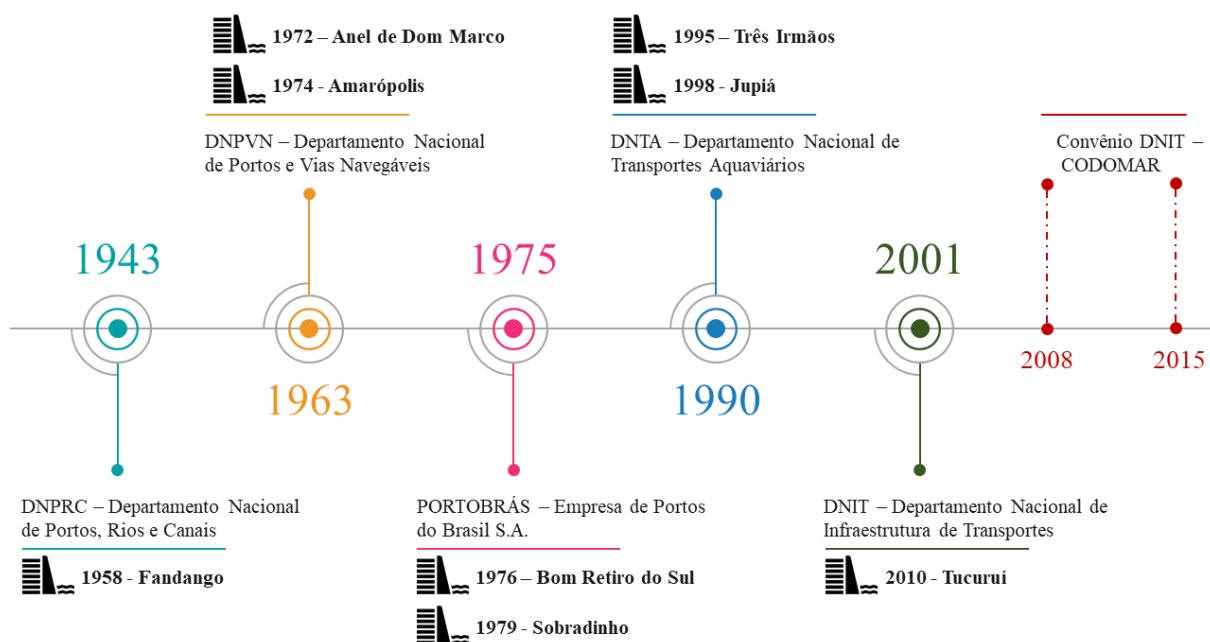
1972 – Anel de Dom Marco

1974 - Amarópolis

DNPVN – Departamento Nacional de Portos e Vias Navegáveis

1995 – Três Irmãos

1998 - Jupiá

DNTA – Departamento Nacional de Transportes Aquaviários

Convênio DNIT – CODOMAR

1943

1963

1975

1990

2001

2008

2015

DNPRC – Departamento Nacional de Portos, Rios e Canais

1958 - Fandango

PORTOBRÁS – Empresa de Portos do Brasil S.A.

1976 – Bom Retiro do Sul

1979 - Sobradinho

DNIT – Departamento Nacional de Infraestrutura de Transportes

2010 - Tucuruí